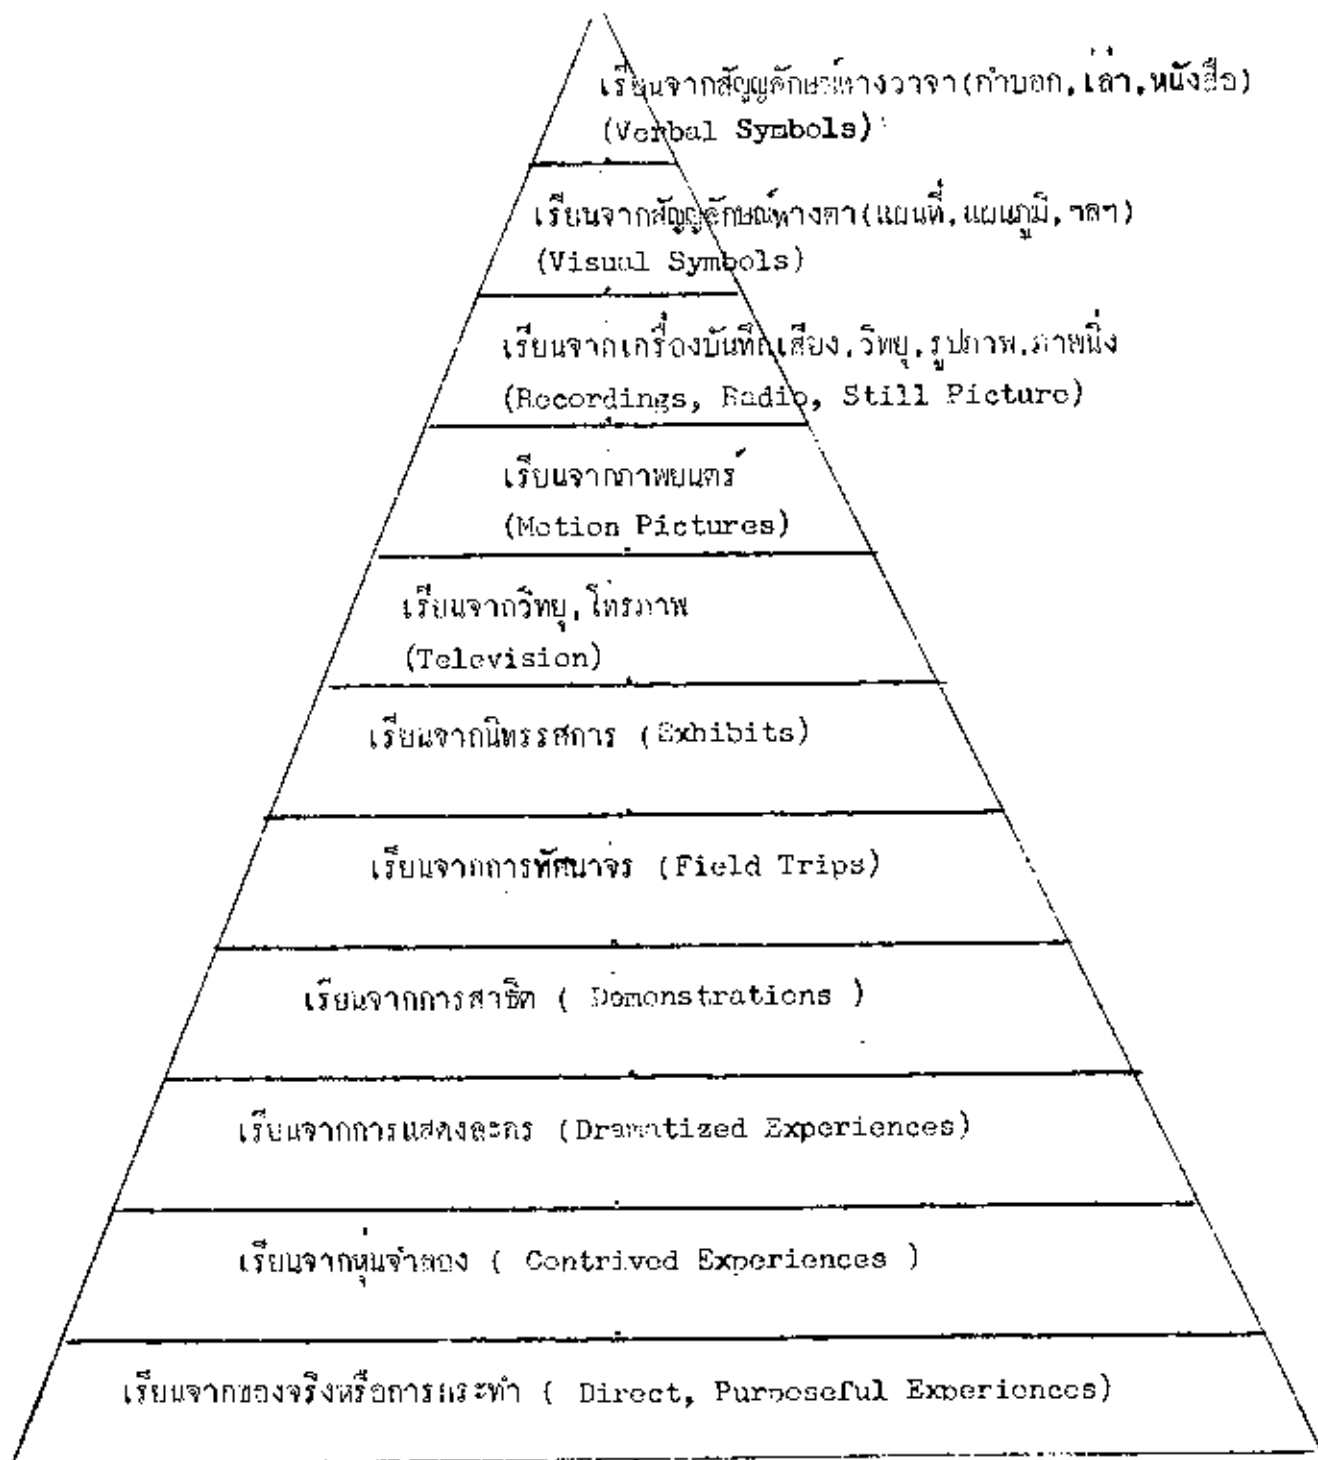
เรียนจากสัญลักษณ์ทางวาจา(คำบอก,เล่า,หนังสือ)
(Verbal Symbols)

เรียนจากสัญลักษณ์ทางตา(แผนที่,แผนภูมิ,ฯลฯ)
(Visual Symbols)

เรียนจากเครื่องบันทึกเสียง,วิทยุ,รูปภาพ,ภาพนิ่ง
(Recordings, Radio, Still Picture)

เรียนจากภาพยนตร์
(Motion Pictures)

เรียนจากวิทยุ,โทรภาพ
(Television)

เรียนจากนิทรรศการ (Exhibits)

เรียนจากการทัศนาจร (Field Trips)

เรียนจากการสาธิต ( Demonstrations )

เรียนจากการแสดงละคร (Dramatized Experiences)

เรียนจากหุ่นจำลอง ( Contrived Experiences )

เรียนจากของจริงหรือการกระทำ ( Direct, Purposeful Experiences)